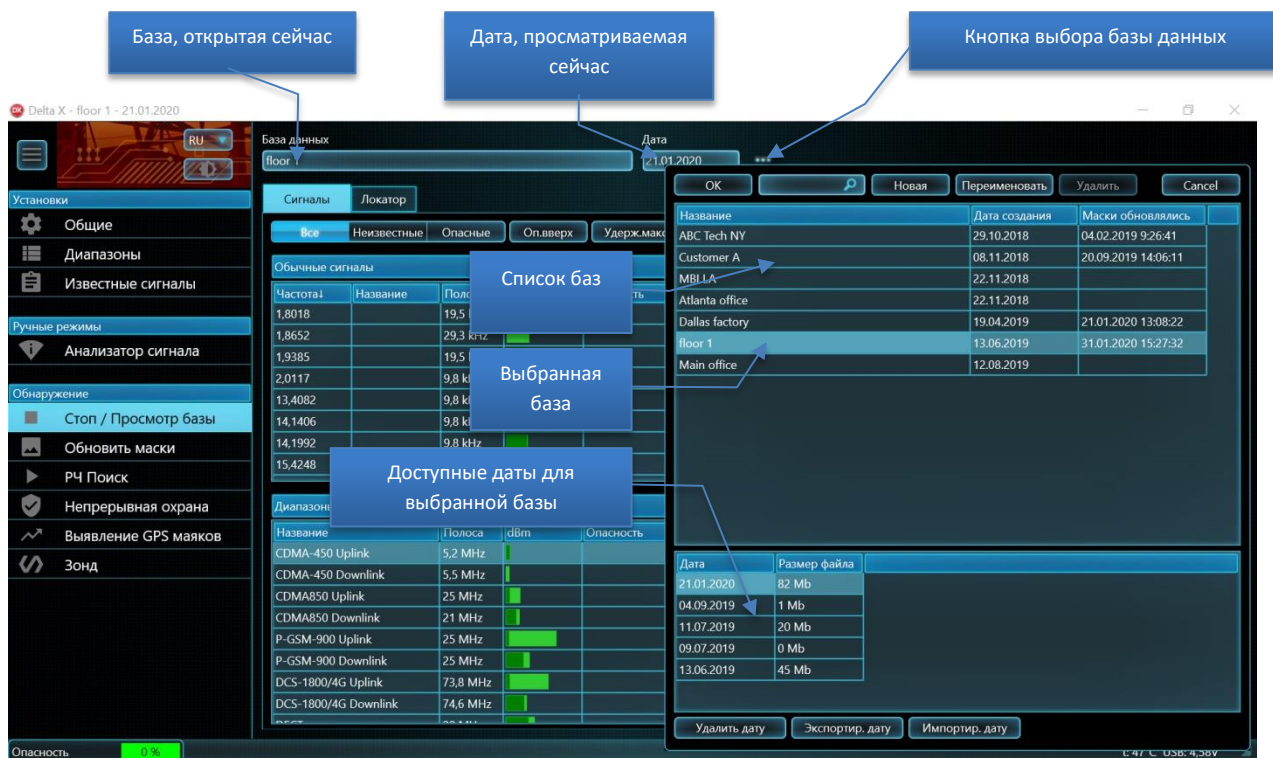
База, открытая сейчас

Дата, просматриваемая сейчас

Кнопка выбора базы данных

Delta X - floor 1 - 21.01.2020

RU

Установки
Общие
Диапазоны
Известные сигналы

Ручные режимы
Анализатор сигнала

Обнаружение
Стоп / Просмотр базы
Обновить маски
РЧ Поиск
Непрерывная охрана
Выявление GPS маяков
Зонд

Опасность 0 %

База данных
floor 1

Дата
21.01.2020

Сигналы Локатор

Все Неизвестные Опасные Оп.вверх Удерж.мак

Обычные сигналы

| Частота↓ | Название | Поло |
|---|---|---|
| 1,8018 | | 19,5 |
| 1,8652 | | 29,3 kHz |
| 1,9385 | | 19,5 |
| 2,0117 | | 9,8 k |
| 13,4082 | | 9,8 k |
| 14,1406 | | 9,8 k |
| 14,1992 | | 9,8 kHz |
| 15,4248 | | |

Диапазон

| Название | Полоса | dBm | Опасность |
|---|---|---|---|
| CDMA-450 Uplink | 5,2 MHz | | |
| CDMA-450 Downlink | 5,5 MHz | | |
| CDMA850 Uplink | 25 MHz | | |
| CDMA850 Downlink | 21 MHz | | |
| P-GSM-900 Uplink | 25 MHz | | |
| P-GSM-900 Downlink | 25 MHz | | |
| DCS-1800/4G Uplink | 73,8 MHz | | |
| DCS-1800/4G Downlink | 74,6 MHz | | |

Список баз

Выбранная база

Доступные даты для выбранной базы

OK Новая Переименовать Удалить Cancel

| Название | Дата создания | Маски обновлялись |
|---|---|---|
| ABC Tech NY | 29.10.2018 | 04.02.2019 9:26:41 |
| Customer A | 08.11.2018 | 20.09.2019 14:06:11 |
| MBLLA | 22.11.2018 | |
| Atlanta office | 22.11.2018 | |
| Dallas factory | 19.04.2019 | 21.01.2020 13:08:22 |
| floor 1 | 13.06.2019 | 31.01.2020 15:27:32 |
| Main office | 12.08.2019 | |

| Дата | Размер файла |
|---|---|
| 21.01.2020 | 82 Mb |
| 04.09.2019 | 1 Mb |
| 11.07.2019 | 20 Mb |
| 09.07.2019 | 0 Mb |
| 13.06.2019 | 45 Mb |

Удалить дату Экспортир. дату Импортир. дату

t: 47 C USB: 4,58V